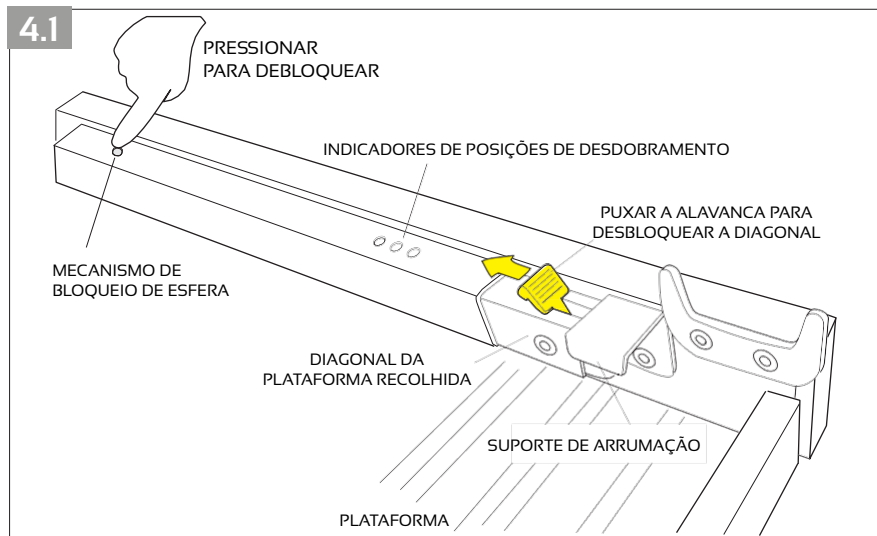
4.1

PRESSIONAR PARA DEBLOQUEAR

INDICADORES DE POSIÇÕES DE DESDOBRAMENTO

PUXAR A ALAVANCA PARA DESBLOQUEAR A DIAGONAL

MECANISMO DE BLOQUEIO DE ESFERA

DIAGONAL DA PLATAFORMA RECOLHIDA

SUPORTE DE ARRUMAÇÃO

PLATAFORMA